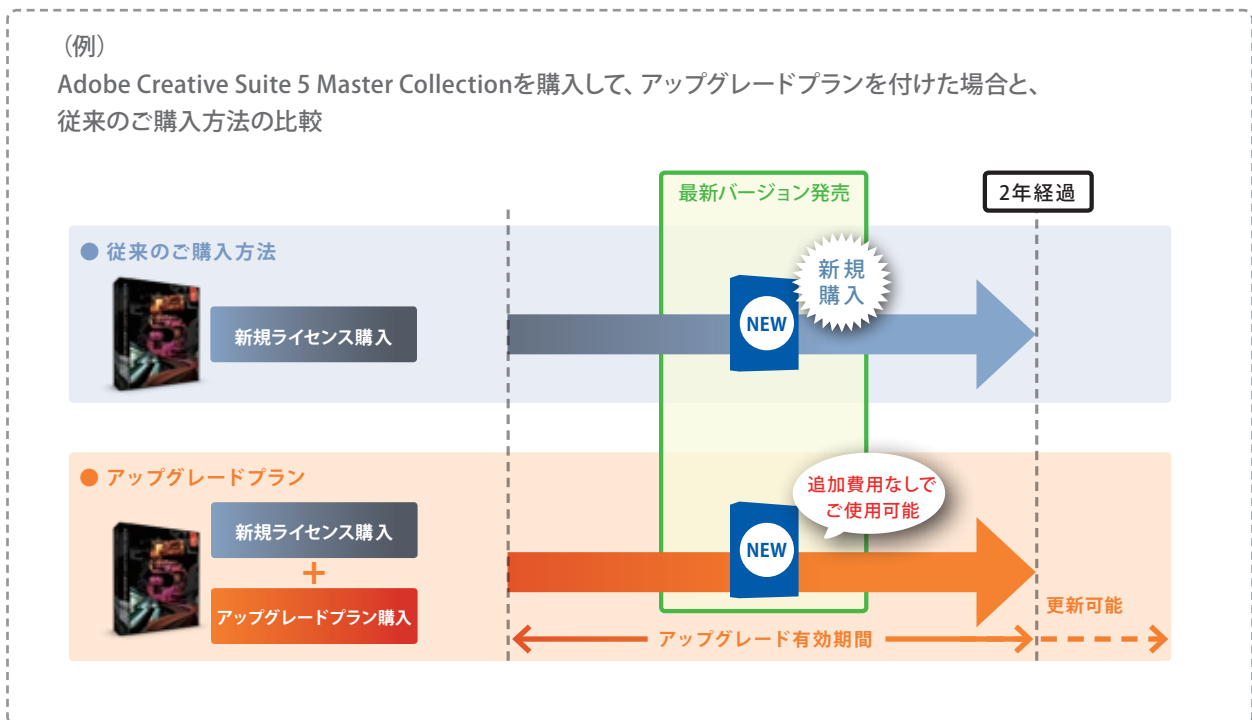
（例）
Adobe Creative Suite 5 Master Collectionを購入して、アップグレードプランを付けた場合と、従来のご購入方法の比較

最新バージョン発売

2年経過

● 従来のご購入方法

新規ライセンス購入

NEW

新規購入

● アップグレードプラン

新規ライセンス購入

+

アップグレードプラン購入

NEW

追加費用なしでご使用可能

更新可能

アップグレード有効期間